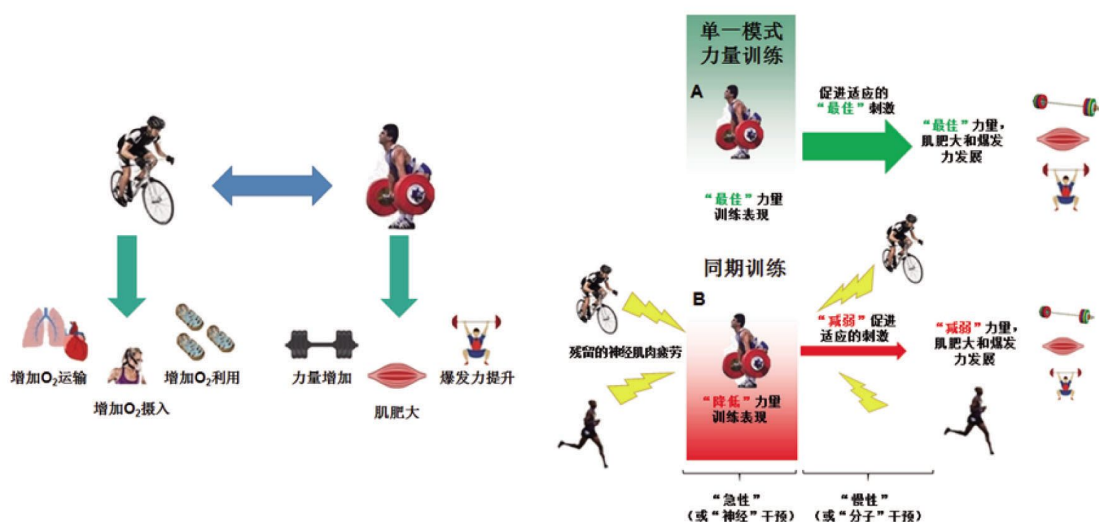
增加$O_2$运输

增加$O_2$摄入

增加$O_2$利用

力量增加

肌肥大

爆发力提升

单一模式力量训练

A

促进适应的"最佳"刺激

"最佳"力量训练表现

"最佳"力量，肌肥大和爆发力发展

同期训练

B

残留的神经肌肉疲劳

"降低"力量训练表现

"减弱"促进适应的刺激

"减弱"力量，肌肥大和爆发力发展

"急性"（或"神经"干预）

"慢性"（或"分子"干预）